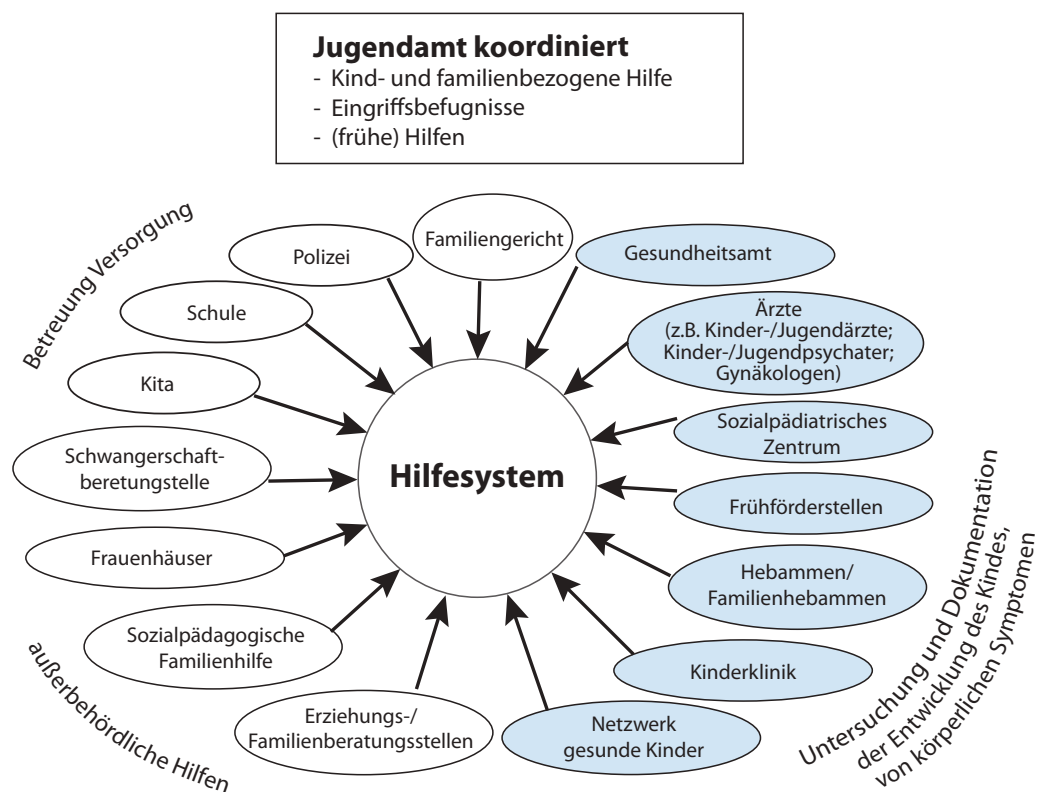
**Jugendamt koordiniert**
- Kind- und familienbezogene Hilfe
- Eingriffsbefugnisse
- (frühe) Hilfen

Betreuung Versorgung

Polizei

Familiengericht

Gesundheitsamt

Schule

Ärzte (z.B. Kinder-/Jugendärzte; Kinder-/Jugendpsychater; Gynäkologen)

Kita

Sozialpädiatrisches Zentrum

Schwangerschaftberetungstelle

**Hilfesystem**

Frühförderstellen

Frauenhäuser

Hebammen/ Familienhebammen

Sozialpädagogische Familienhilfe

Kinderklinik

Erziehungs-/ Familienberatungsstellen

Netzwerk gesunde Kinder

außerbehördliche Hilfen

Untersuchung und Dokumentation der Entwicklung des Kindes, von körperlichen Symptomen